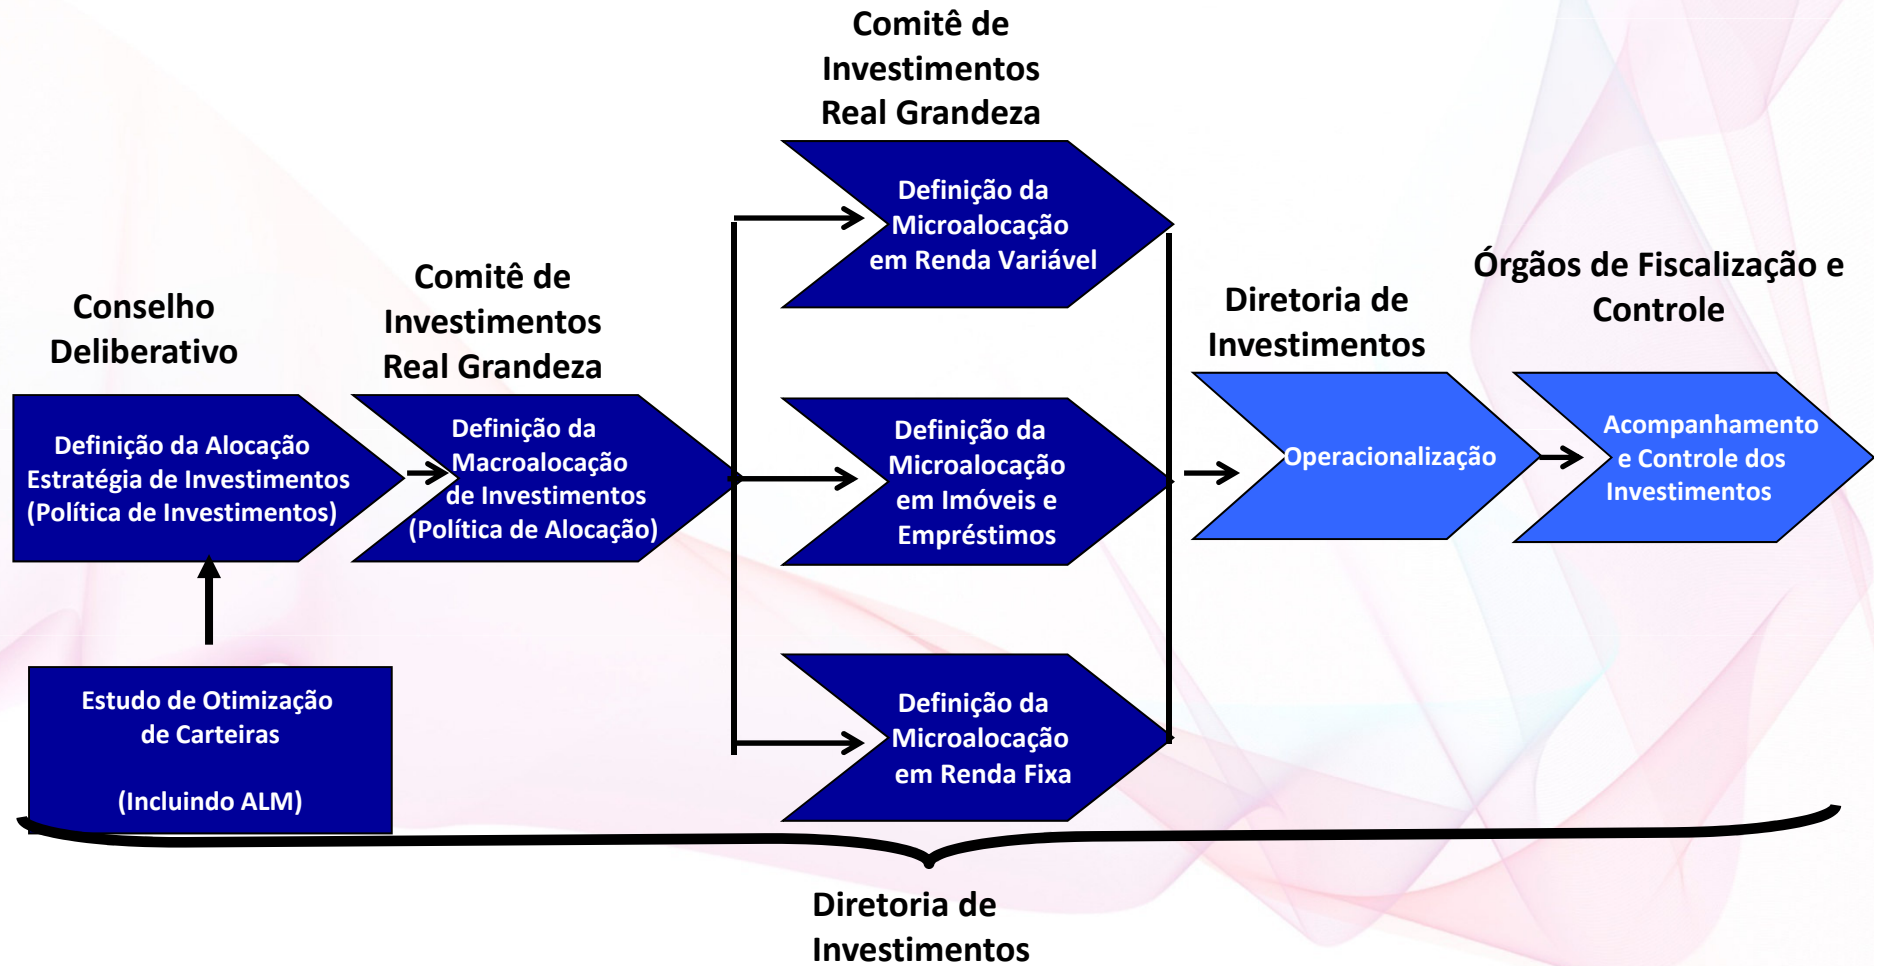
Comitê de Investimentos Real Grandeza

Conselho Deliberativo

Comitê de Investimentos Real Grandeza

Definição da Alocação Estratégia de Investimentos (Política de Investimentos)

Definição da Macroalocação de Investimentos (Política de Alocação)

Definição da Microalocação em Renda Variável

Definição da Microalocação em Imóveis e Empréstimos

Definição da Microalocação em Renda Fixa

Diretoria de Investimentos

Operacionalização

Órgãos de Fiscalização e Controle

Acompanhamento e Controle dos Investimentos

Estudo de Otimização de Carteiras

(Incluindo ALM)

Diretoria de Investimentos